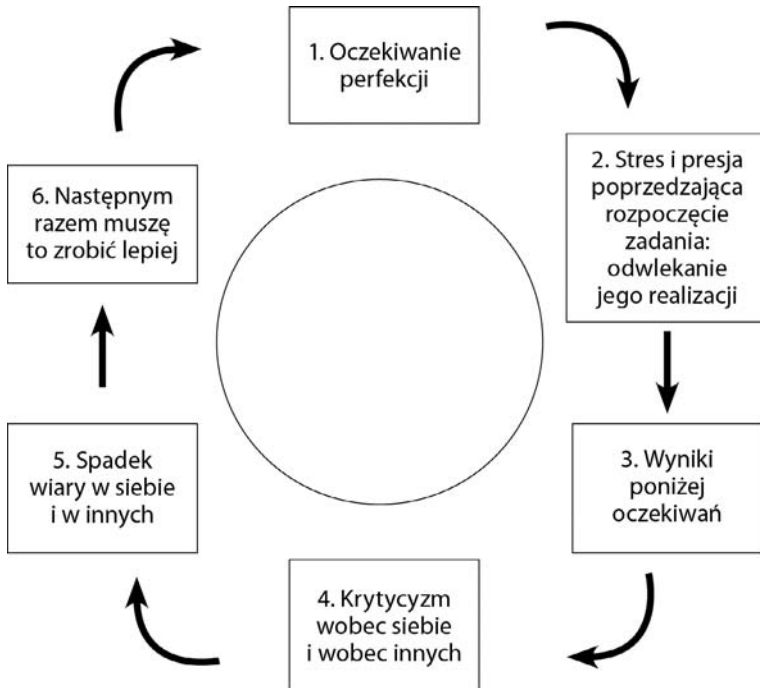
1. Oczekiwanie perfekcji

2. Stres i presja poprzedzająca rozpoczęcie zadania: odwlekanie jego realizacji

3. Wyniki poniżej oczekiwań

4. Krytycyzm wobec siebie i wobec innych

5. Spadek wiary w siebie i w innych

6. Następnym razem muszę to zrobić lepiej